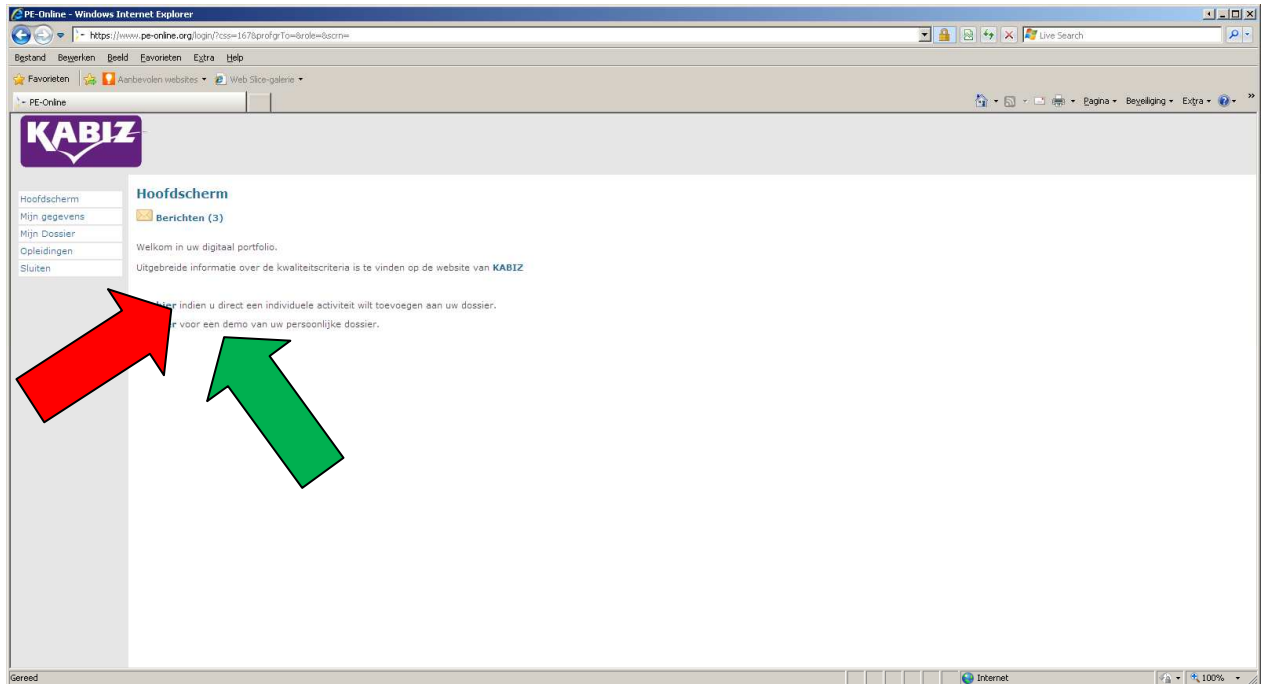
PE-Online - Windows Internet Explorer

https://www.pe-online.org/login/?css=167&profgrTo=&role=&scrn=

Live Search

Bestand Bewerken Beeld Favorieten Extra Help

Favorieten Aanbevolen websites Web Slice-galerie

PE-Online

Pagina Beveiliging Extra

KABIZ

Hoofdscherm
Mijn gegevens
Mijn Dossier
Opleidingen
Sluiten

Hoofdscherm

Berichten (3)

Welkom in uw digitaal portfolio.

Uitgebreide informatie over de kwaliteitscriteria is te vinden op de website van KABIZ

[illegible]hier indien u direct een individuele activiteit wilt toevoegen aan uw dossier.

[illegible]r voor een demo van uw persoonlijke dossier.

Gereed

Internet

100%